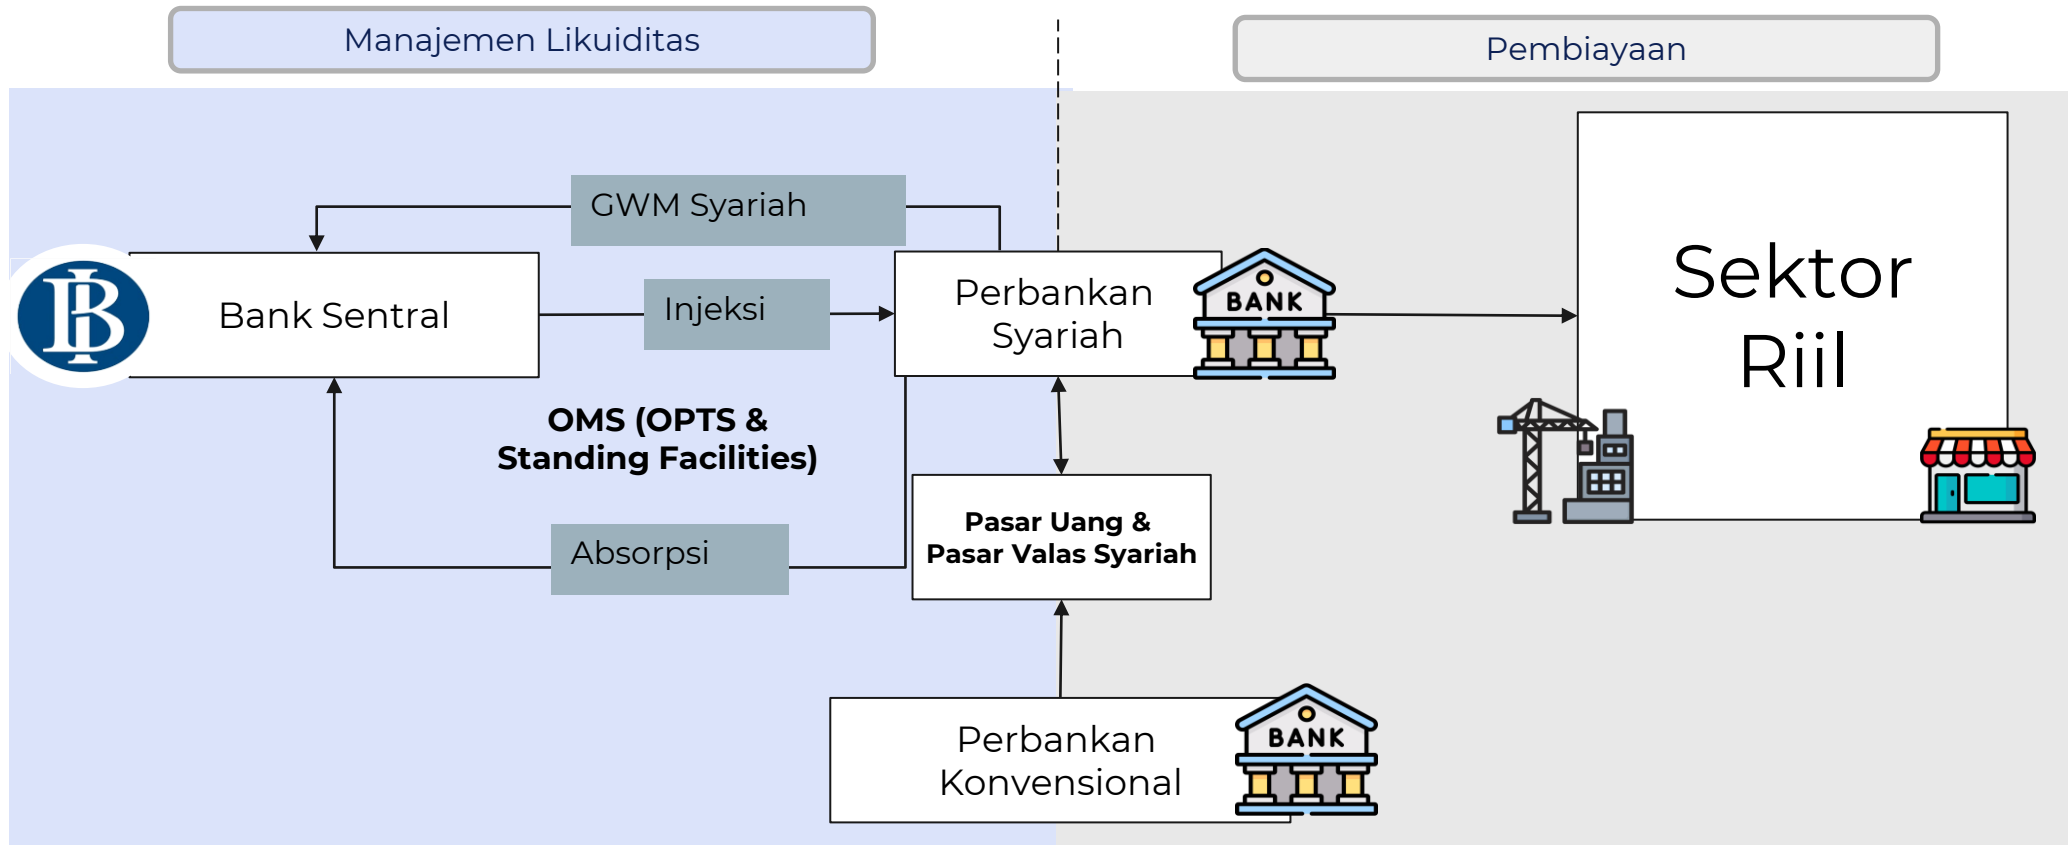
Manajemen Likuiditas

Pembiayaan

GWM Syariah

BI

Bank Sentral

Injeksi

Perbankan Syariah

BANK

Sektor Riil

OMS (OPTS & Standing Facilities)

Absorpsi

Pasar Uang & Pasar Valas Syariah

Perbankan Konvensional

BANK